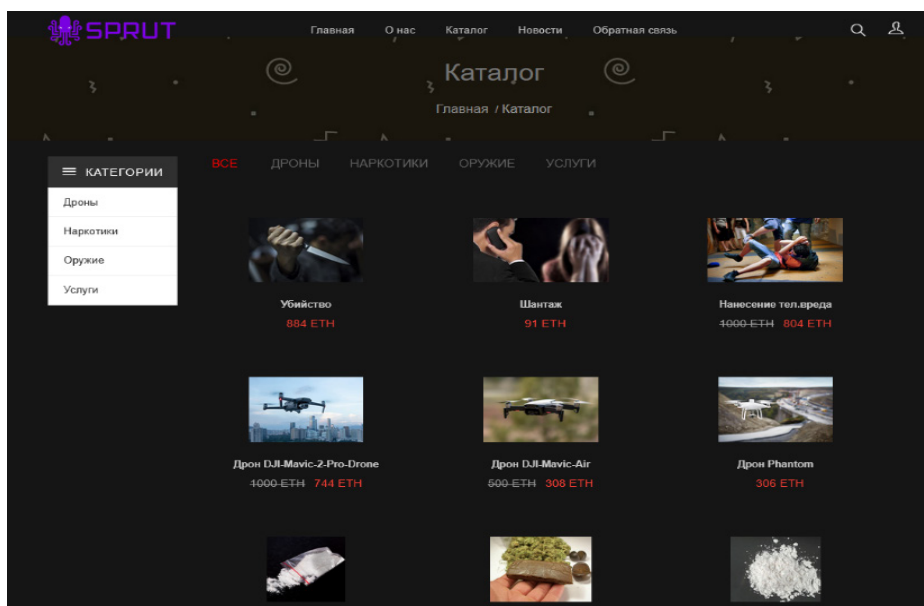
SPRUT

Главная О нас Каталог Новости Обратная связь

Каталог

Главная / Каталог

КАТЕГОРИИ

Дроны

Наркотики

Оружие

Услуги

ВСЕ ДРОНЫ НАРКОТИКИ ОРУЖИЕ УСЛУГИ

Убийство
884 ETH

Шантаж
91 ETH

Нанесение тел.вреда
~~1000 ETH~~ 804 ETH

Дрон DJI-Mavic-2-Pro-Drone
~~1000 ETH~~ 744 ETH

Дрон DJI-Mavic-Air
~~500 ETH~~ 308 ETH

Дрон Phantom
306 ETH